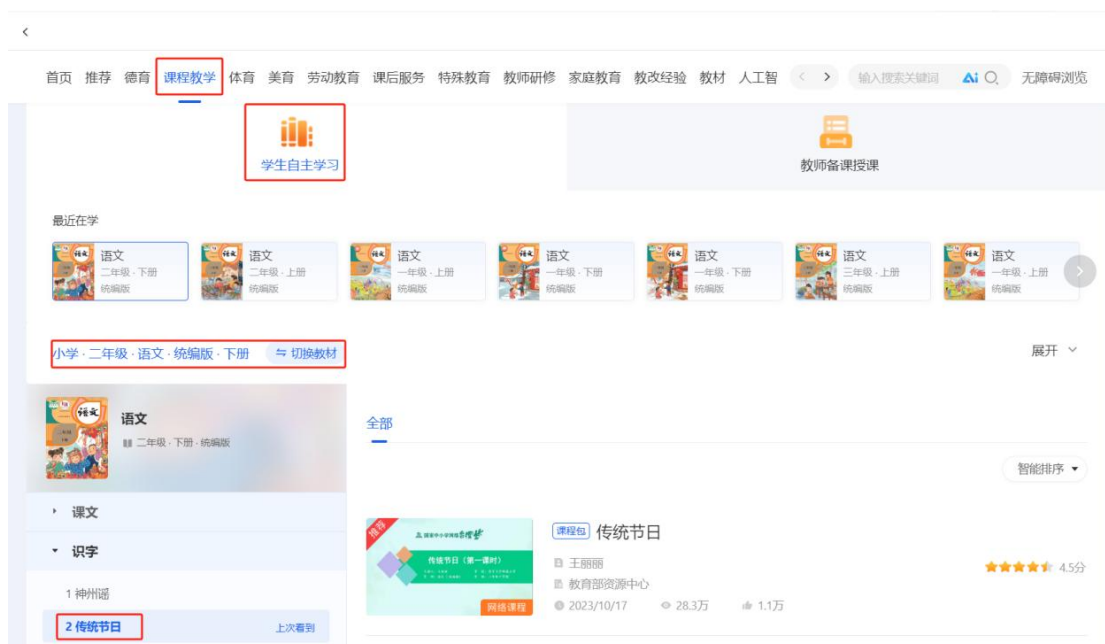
<

首页 推荐 德育 课程教学 体育 美育 劳动教育 课后服务 特殊教育 教师研修 家庭教育 教改经验 教材 人工智 < > 输入搜索关键词 AI 无障碍浏览

学生自主学习

教师备课授课

最近在学

语文 二年级 · 下册 统编版

语文 二年级 · 上册 统编版

语文 一年级 · 上册 统编版

语文 一年级 · 下册 统编版

语文 一年级 · 下册 统编版

语文 三年级 · 上册 统编版

语文 一年级 · 上册 统编版

小学 · 二年级 · 语文 · 统编版 · 下册 ⇋ 切换教材

展开

语文
二年级 · 下册 · 统编版

全部

智能排序

› 课文

› 识字

1 神州谣

2 传统节日 上次看到

推荐

国家中小学智慧教育平台

传统节日（第一课时）

网络课程

课程包 传统节日

王丽丽

教育部资源中心

2023/10/17 28.3万 1.1万

4.5分